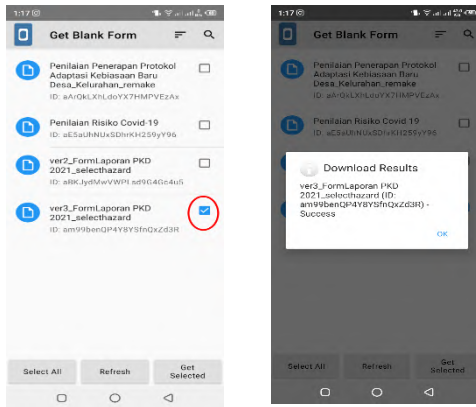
1:17

Get Blank Form

Penilaian Penerapan Protokol Adaptasi Kebiasaan Baru Desa_Kelurahan_remake
ID: aArQkLXhLdoYX7IHMPVEzAx

Penilaian Risiko Covid-19
ID: aE5aUhNUxSDhrKH259yY96

ver2_FormLaporan PKD 2021_selecthazard
ID: aBKJydMwVWPLsd9G4Gc4u5

ver3_FormLaporan PKD 2021_selecthazard
ID: am99benQP4Y8YSfnQxZd3R

Select All

Refresh

Get Selected

1:17

Get Blank Form

Penilaian Penerapan Protokol Adaptasi Kebiasaan Baru Desa_Kelurahan_remake
ID: aArQkLXhLdoYX7IHMPVEzAx

Penilaian Risiko Covid-19
ID: aE5aUhNUxSDhrKH259yY96

Download Results

ver3_FormLaporan PKD 2021_selecthazard (ID: am99benQP4Y8YSfnQxZd3R) - Success

OK

Select All

Refresh

Get Selected